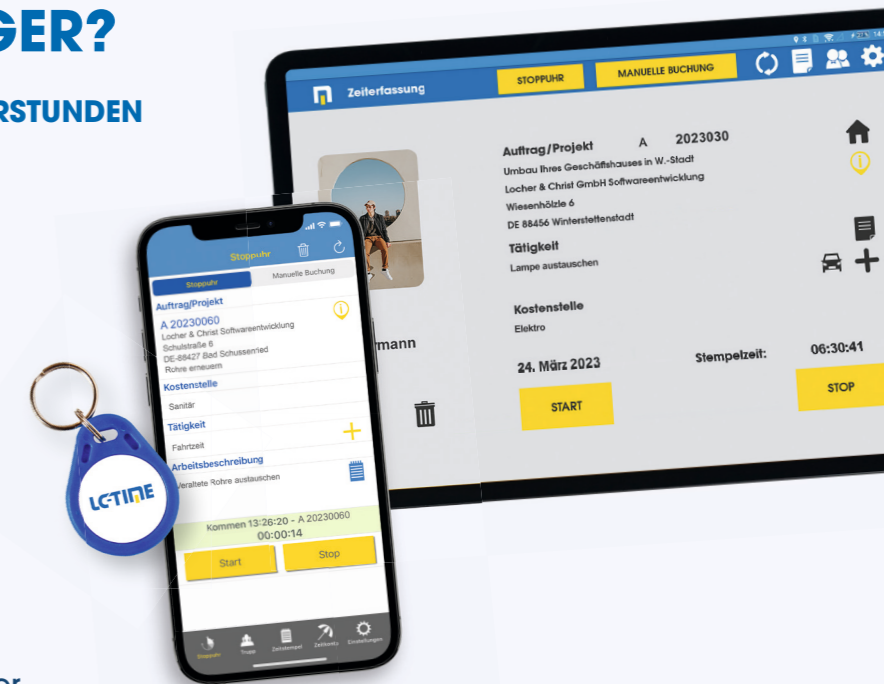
GER?

RSTUNDEN

Zeiterfassung
STOPPUHR
MANUELLE BUCHUNG

Auftrag/Projekt A 2023030
Umbau Ihres Geschäftshauses in W.-Stadt
Locher & Christ GmbH Softwareentwicklung
Wiesenhölzle 6
DE 88456 Winterstettenstadt
Tätigkeit
Lampe austauschen
Kostenstelle
Elektro
mann
24. März 2023
Stempelzeit: 06:30:41
START
STOP

Stoppuhr
Stoppuhr
Manuelle Buchung
Auftrag/Projekt
A 20230060
Locher & Christ Softwareentwicklung
Schulstraße 6
DE-88427 Bad Schussenried
Rohre erneuern
Kostenstelle
Sanitär
Tätigkeit
Fahrtzeit
Arbeitsbeschreibung
Veraltete Rohre austauschen
Kommen 13:26:20 - A 20230060
00:00:14
Start
Stop
Stoppuhr
Trupp
Zeitstempel
Zeitkonto
Einstellungen

LC-TIME

or